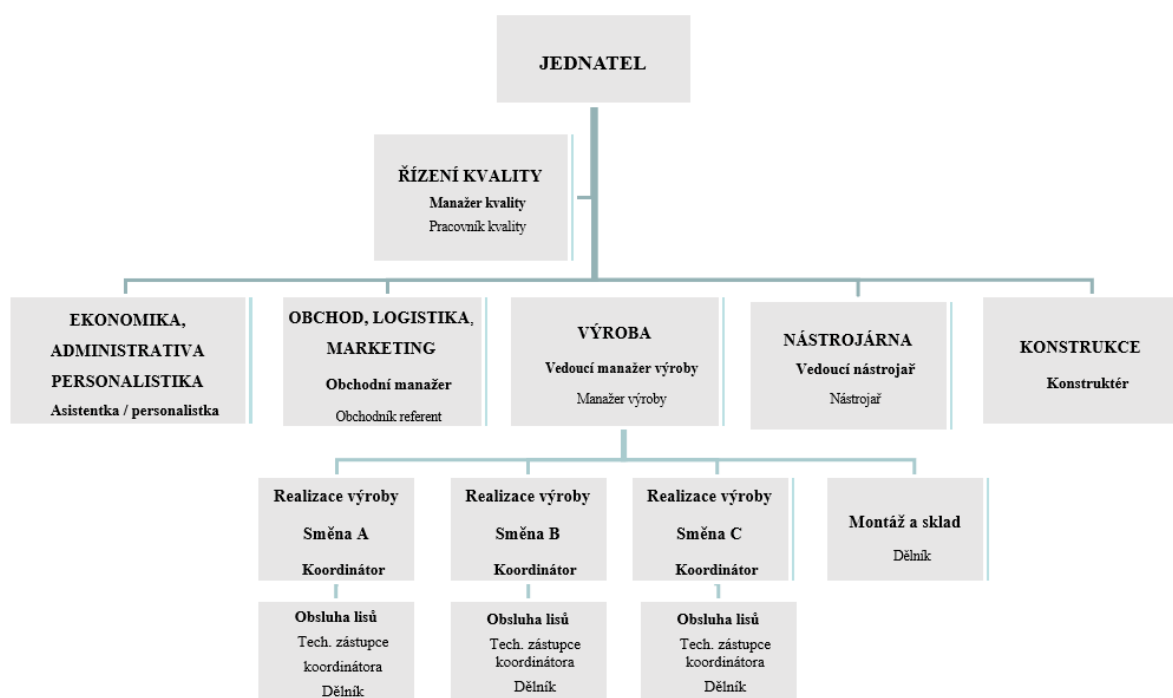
JEDNATEL

ŘÍZENÍ KVALITY
Manažer kvality
Pracovník kvality

EKONOMIKA, ADMINISTRATIVA PERSONALISTIKA
Asistentka / personalistka

OBCHOD, LOGISTIKA, MARKETING
Obchodní manažer
Obchodník referent

VÝROBA
Vedoucí manažer výroby
Manažer výroby

NÁSTROJÁRNA
Vedoucí nástrojař
Nástrojař

KONSTRUKCE
Konstruktér

Realizace výroby
Směna A
Koordinátor

Realizace výroby
Směna B
Koordinátor

Realizace výroby
Směna C
Koordinátor

Montáž a sklad
Dělník

Obsluha lisů
Tech. zástupce koordinátora
Dělník

Obsluha lisů
Tech. zástupce koordinátora
Dělník

Obsluha lisů
Tech. zástupce koordinátora
Dělník